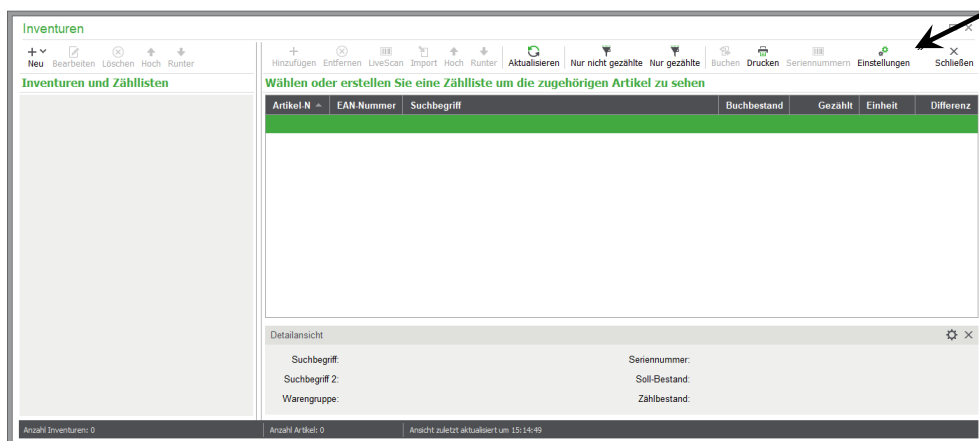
Inventuren

Neu Bearbeiten Löschen Hoch Runter

Inventuren und Zähllisten

Hinzufügen Entfernen LiveScan Import Hoch Runter Aktualisieren Nur nicht gezählte Nur gezählte Buchen Drucken Seriennummern Einstellungen Schließen

Wählen oder erstellen Sie eine Zählliste um die zugehörigen Artikel zu sehen

| Artikel-N | EAN-Nummer | Suchbegriff | Buchbestand | Gezählt | Einheit | Differenz |
|---|---|---|---|---|---|---|
| | | | | | | |

Detailansicht

Suchbegriff:
Suchbegriff 2:
Warengruppe:

Seriennummer:
Soll-Bestand:
Zählbestand:

Anzahl Inventuren: 0

Anzahl Artikel: 0

Ansicht zuletzt aktualisiert um 15:14:49